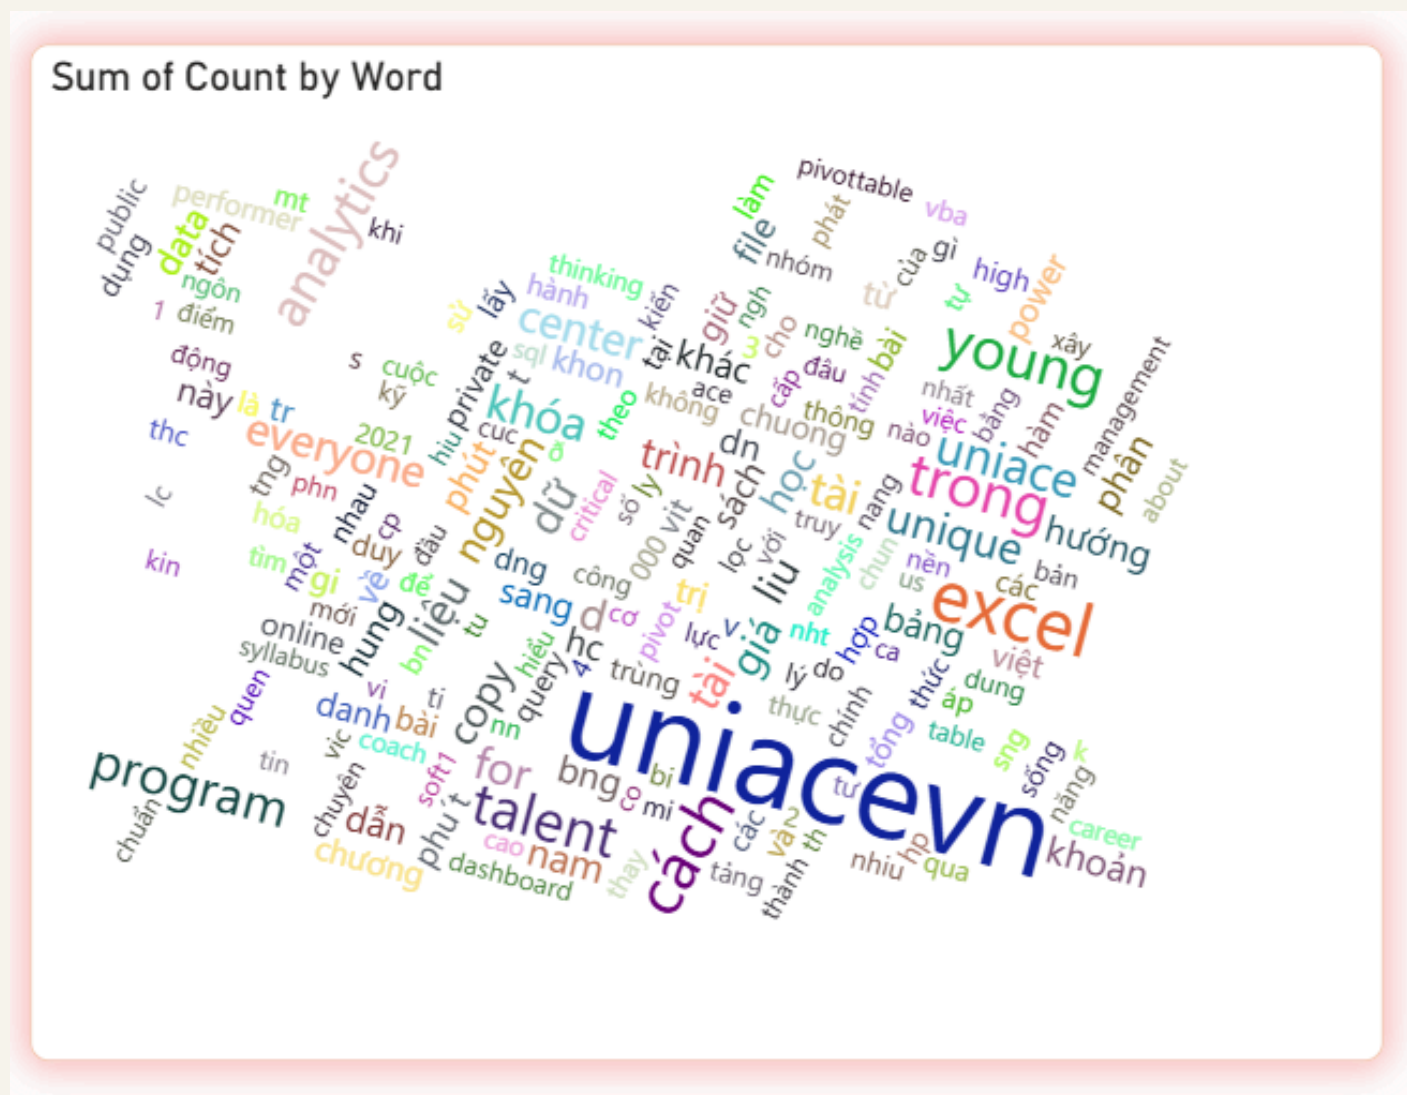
Sum of Count by Word

public dụng data performer mt tích analytics khi ngôn 1 điểm động s cuộc này là tr kỹ thc everyone 2021 lc tng phn hóa kin tìm một gi

pivottable vba làm phát file nhóm gì high của từ power young xây management thinking hành lấy sử kiến giữ ngh center sql khon tại khác cho nghề đâu bài cấp tính nhất bảng hàm private t khóa không ace thông việc nào theo chuong uniace phần about trình dn học tài trong hướng nguyên dữ critical số lý 000 vit quan sách truy nang unique chun nền bản các excel dng công sang d cơ trị pivot lực v giá liu lọc với analysis nht hợp ca bảng việt dung hung liệu tu online mới syllabus copy hc query hiểu 4 trùng tài lý do thực chính thức áp table vi ti danh bài nn uniacevn tổng sng sống k năng career coach quen nhiều tin program chuẩn chuyên vic dẫn soft1 for talent bng co mi bi cách các và2 tư thành th nhiu hp qua khoản chương phụ t cao nam dashboard thay tảng